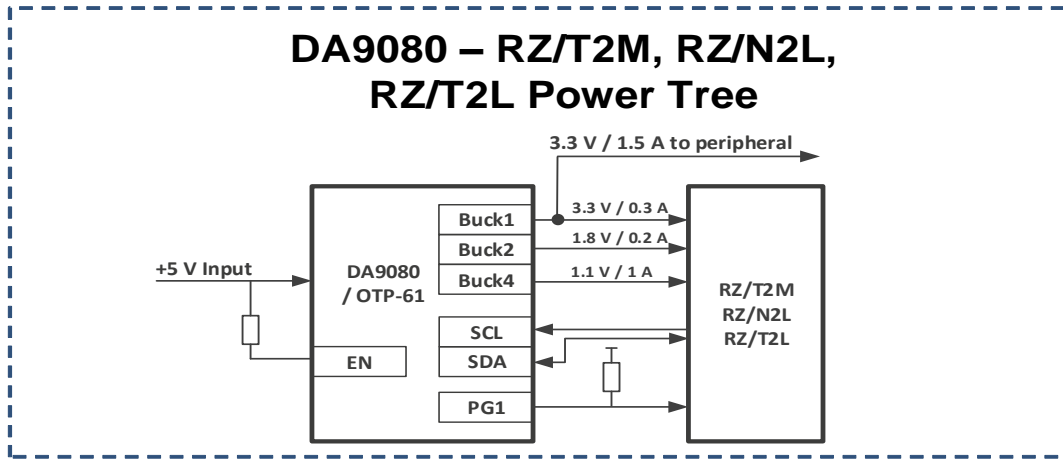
DA9080 – RZ/T2M, RZ/N2L, RZ/T2L Power Tree

3.3 V / 1.5 A to peripheral

+5 V Input

DA9080 / OTP-61

Buck1

Buck2

Buck4

SCL

SDA

EN

PG1

3.3 V / 0.3 A

1.8 V / 0.2 A

1.1 V / 1 A

RZ/T2M
RZ/N2L
RZ/T2L